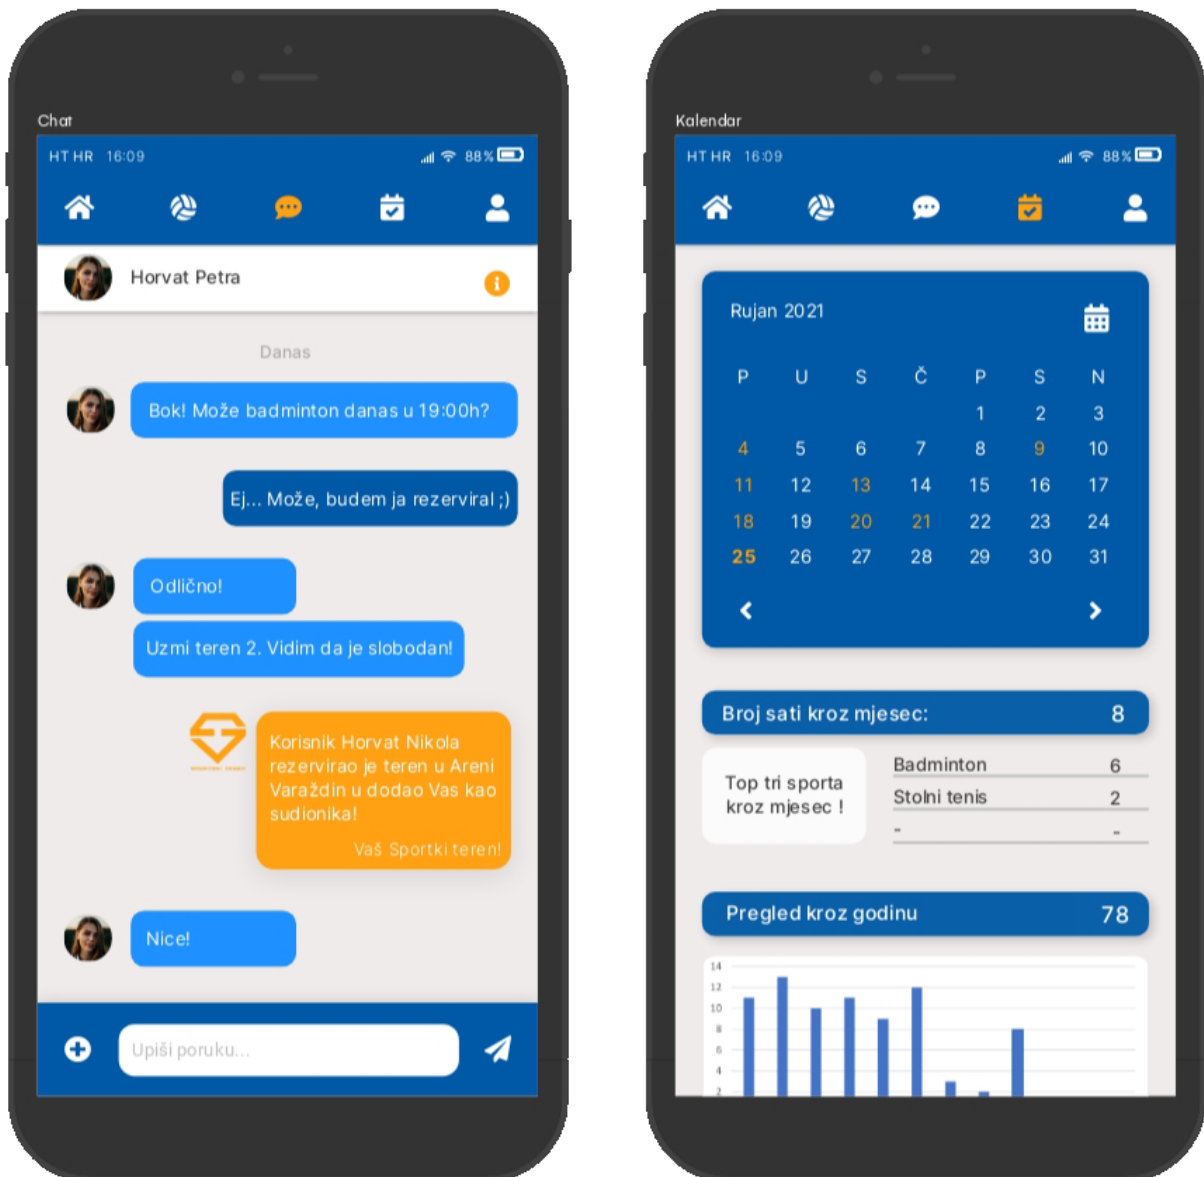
Chat

HT HR 16:09 88%

Horvat Petra

Danas

Bok! Može badminton danas u 19:00h?

Ej... Može, budem ja rezervirал ;)

Odlično!

Uzmi teren 2. Vidim da je slobodan!

Korisnik Horvat Nikola rezervirao je teren u Areni Varaždin u dodao Vas kao sudionika!
Vaš Sportki teren!

Nice!

Upiši poruku...

Kalendar

HT HR 16:09 88%

Rujan 2021

| P | U | S | Č | P | S | N |
|---|---|---|---|---|---|---|
| | | | | 1 | 2 | 3 |
| 4 | 5 | 6 | 7 | 8 | 9 | 10 |
| 11 | 12 | 13 | 14 | 15 | 16 | 17 |
| 18 | 19 | 20 | 21 | 22 | 23 | 24 |
| 25 | 26 | 27 | 28 | 29 | 30 | 31 |

Broj sati kroz mjesec: 8

Top tri sporta kroz mjesec !

| Badminton | 6 |
|---|---|
| Stolni tenis | 2 |
| - | - |

Pregled kroz godinu 78

14
12
10
8
6
4
2